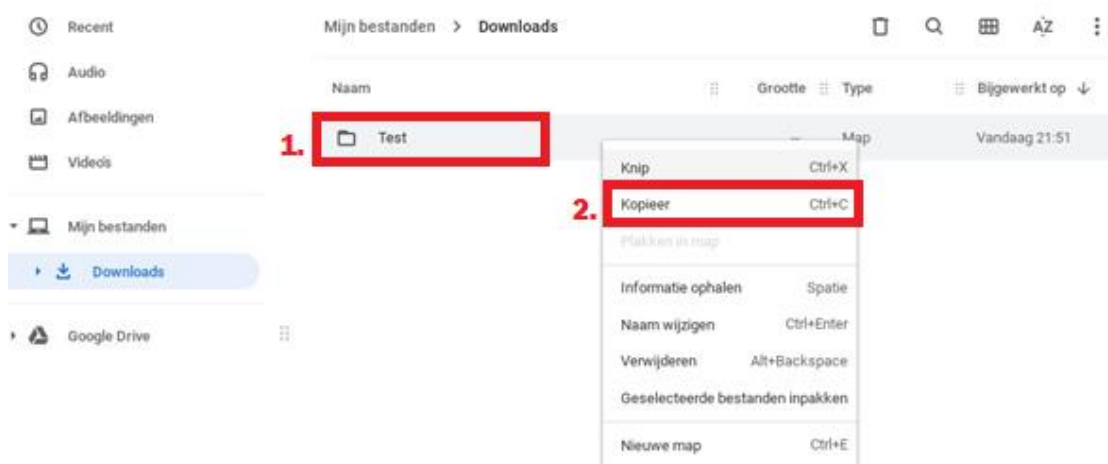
Recent
Audio
Afbeeldingen
Video's
Mijn bestanden
Downloads
Google Drive

Mijn bestanden > Downloads

AZ

Naam
Grootte
Type
Bijgewerkt op ↓

1.
Test
—
Map
Vandaag 21:51

Knip Ctrl+X
2.
Kopieer Ctrl+C
Plakken in map
Informatie ophalen Spatie
Naam wijzigen Ctrl+Enter
Verwijderen Alt+Backspace
Geselecteerde bestanden inpakken
Nieuwe map Ctrl+E